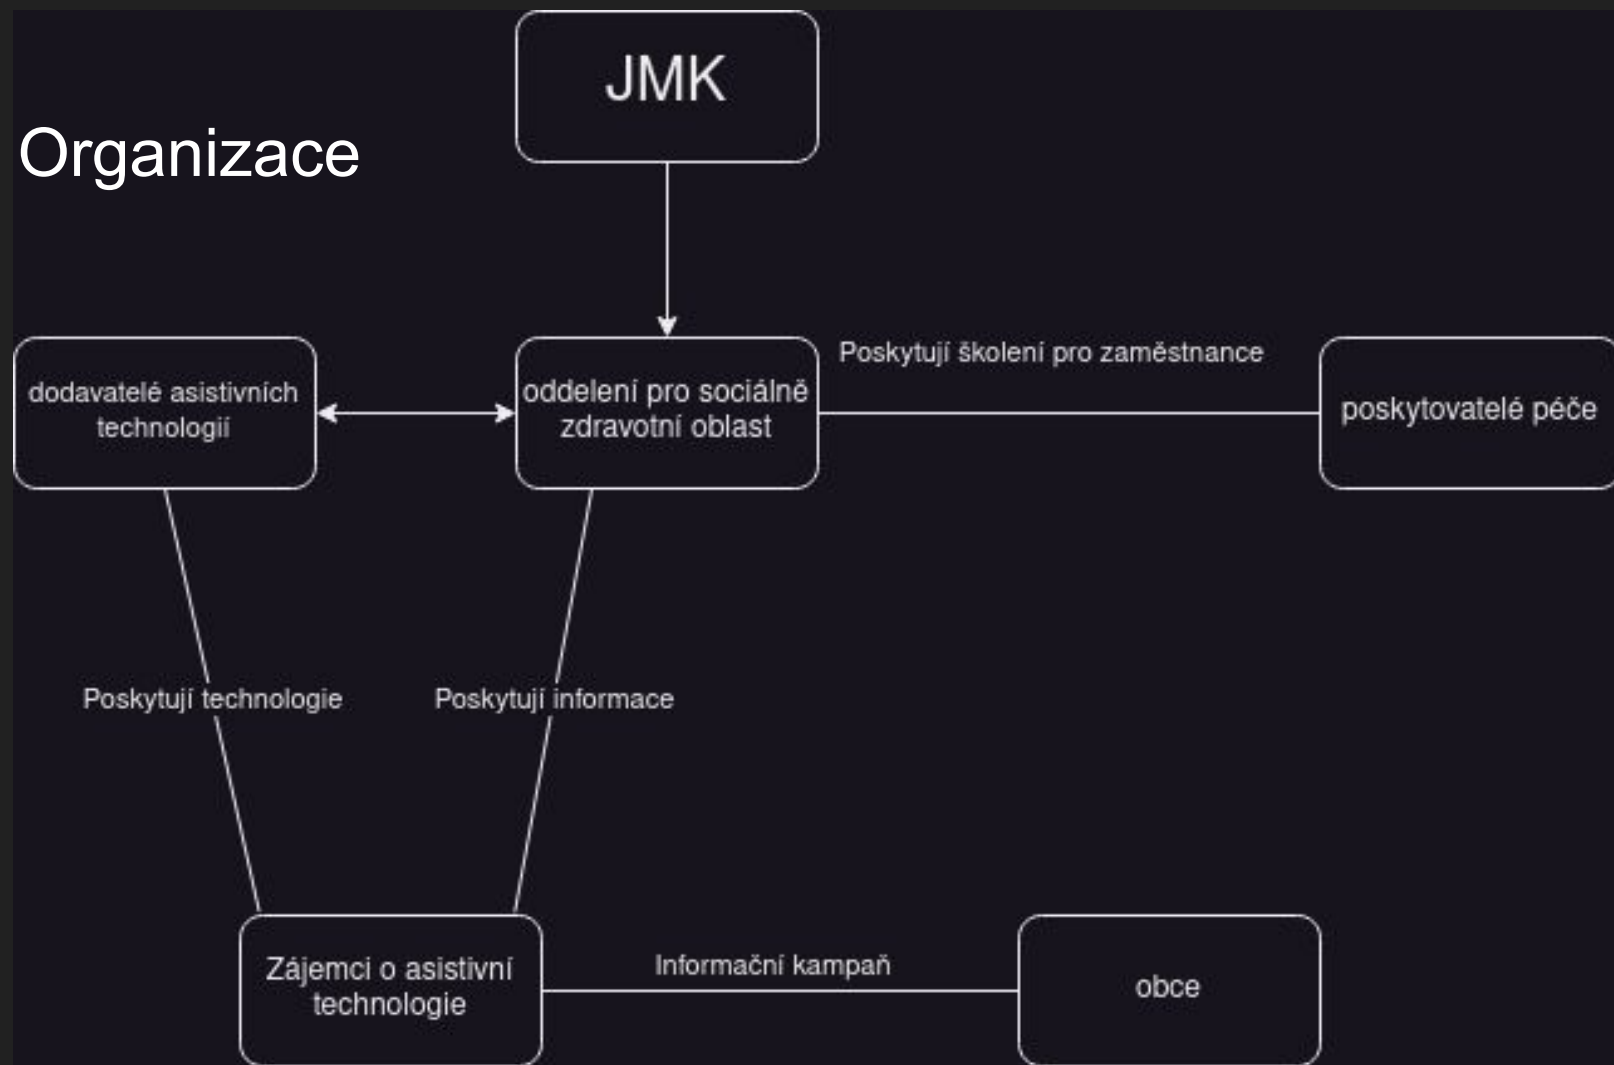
Organizace

JMK

dodavatelé asistivních technologií

oddelení pro sociálně zdravotní oblast

Poskytují školení pro zaměstnance

poskytovatelé péče

Poskytují technologie

Poskytují informace

Zájemci o asistivní technologie

Informační kampaň

obce